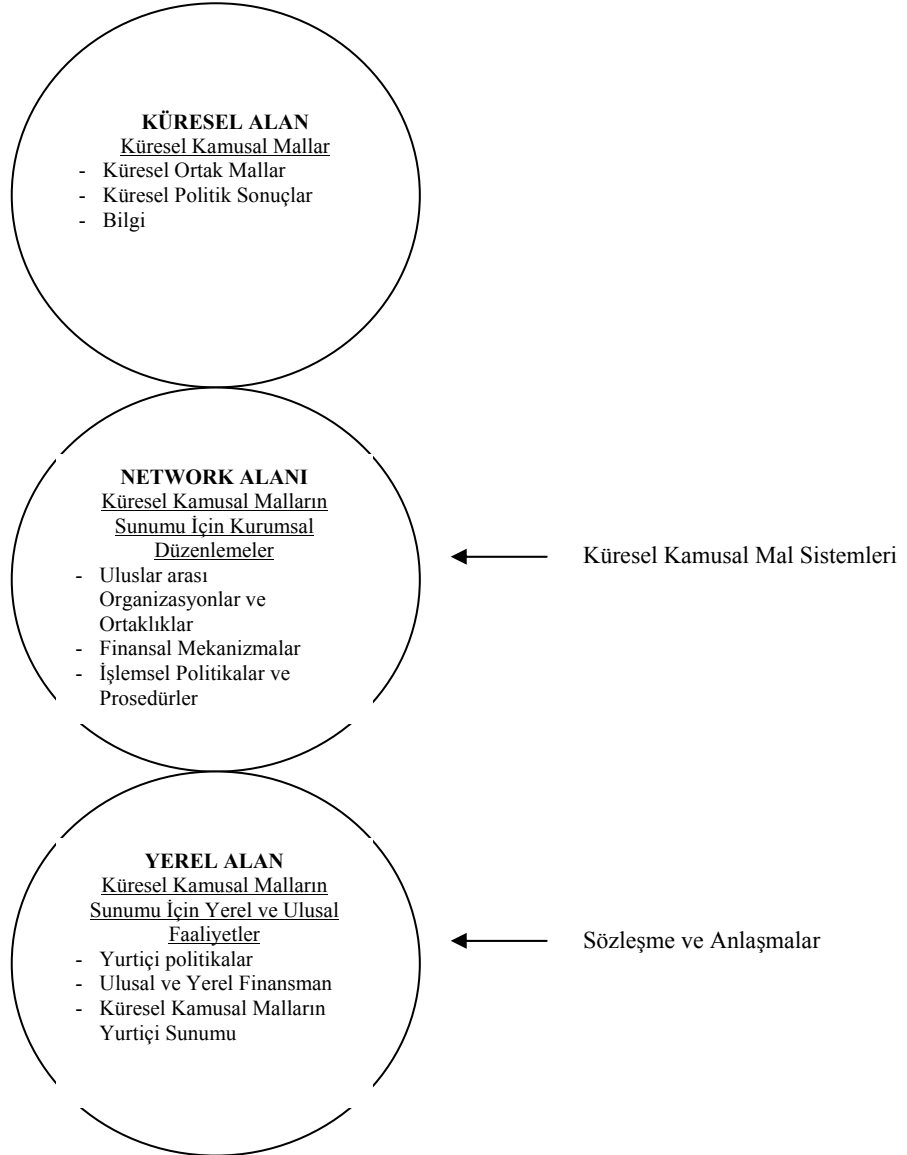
**KÜRESEL ALAN**
Küresel Kamusal Mallar
- Küresel Ortak Mallar
- Küresel Politik Sonuçlar
- Bilgi

**NETWORK ALANI**
Küresel Kamusal Malların Sunumu İçin Kurumsal Düzenlemeler
- Uluslar arası Organizasyonlar ve Ortaklıklar
- Finansal Mekanizmalar
- İşlemsel Politikalar ve Prosedürler

Küresel Kamusal Mal Sistemleri

**YEREL ALAN**
Küresel Kamusal Malların Sunumu İçin Yerel ve Ulusal Faaliyetler
- Yurtiçi politikalar
- Ulusal ve Yerel Finansman
- Küresel Kamusal Malların Yurtiçi Sunumu

Sözleşme ve Anlaşmalar